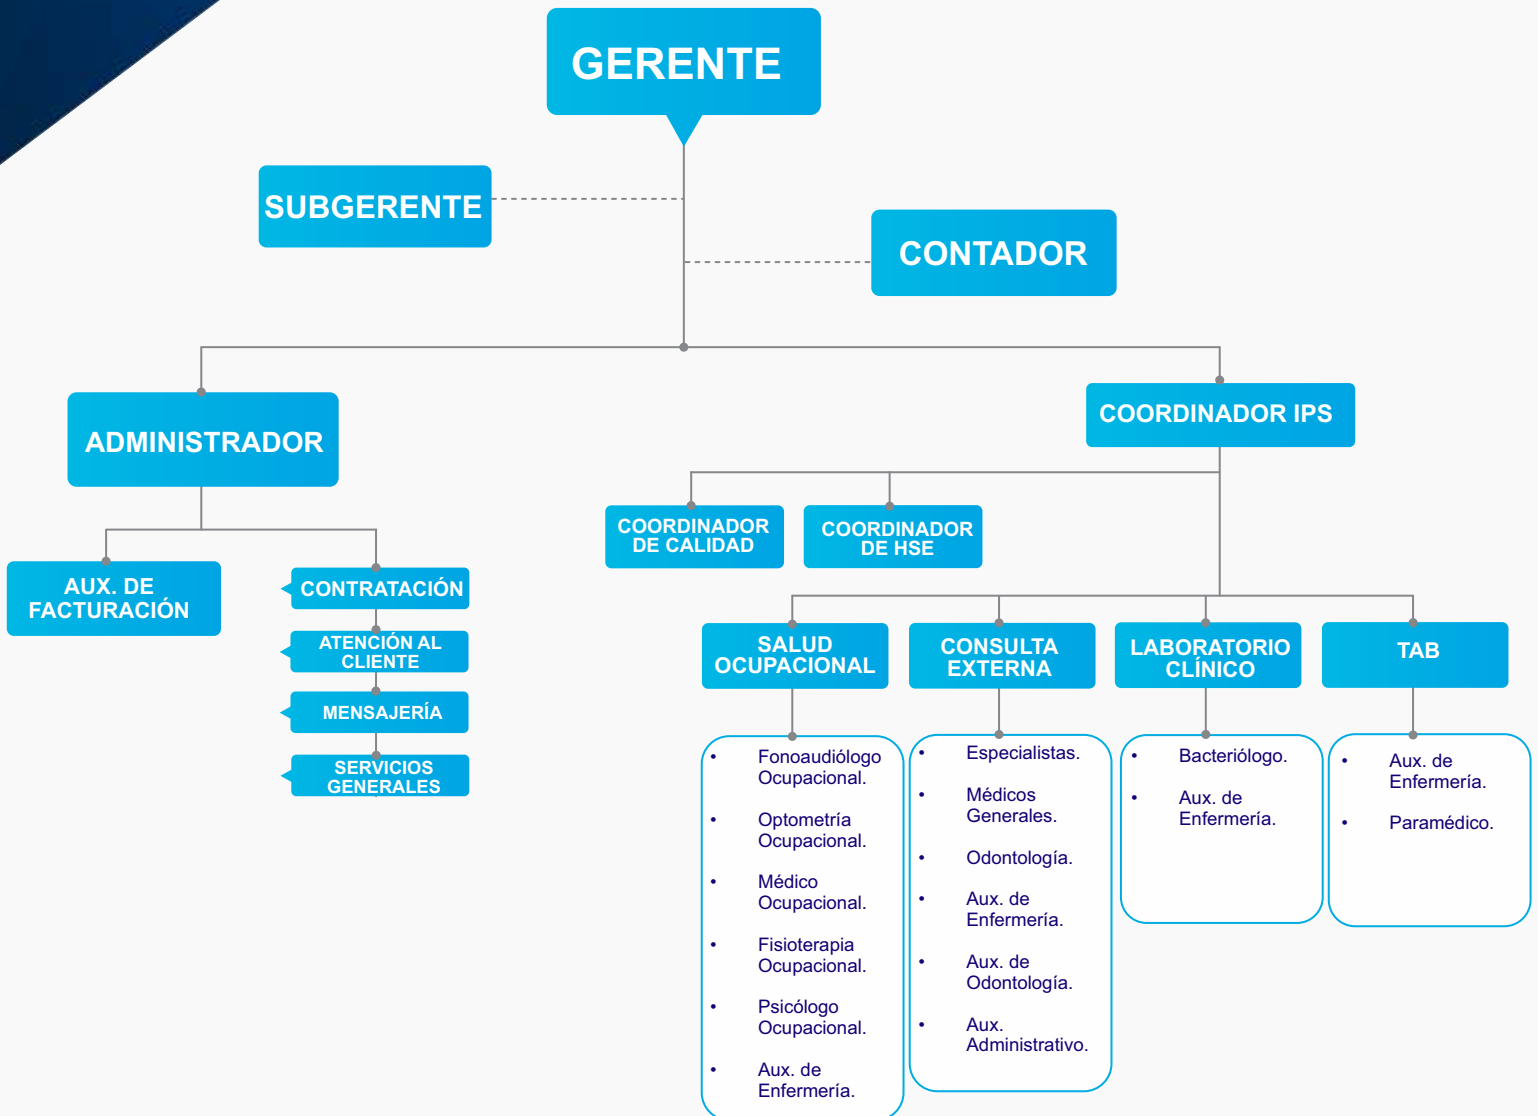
GERENTE

SUBGERENTE

CONTADOR

ADMINISTRADOR

COORDINADOR IPS

AUX. DE FACTURACIÓN

CONTRATACIÓN

ATENCIÓN AL CLIENTE

MENSAJERÍA

SERVICIOS GENERALES

COORDINADOR DE CALIDAD

COORDINADOR DE HSE

SALUD OCUPACIONAL

- Fonoaudiólogo Ocupacional.
- Optometría Ocupacional.
- Médico Ocupacional.
- Fisioterapia Ocupacional.
- Psicólogo Ocupacional.
- Aux. de Enfermería.

CONSULTA EXTERNA

- Especialistas.
- Médicos Generales.
- Odontología.
- Aux. de Enfermería.
- Aux. de Odontología.
- Aux. Administrativo.

LABORATORIO CLÍNICO

- Bacteriólogo.
- Aux. de Enfermería.

TAB

- Aux. de Enfermería.
- Paramédico.